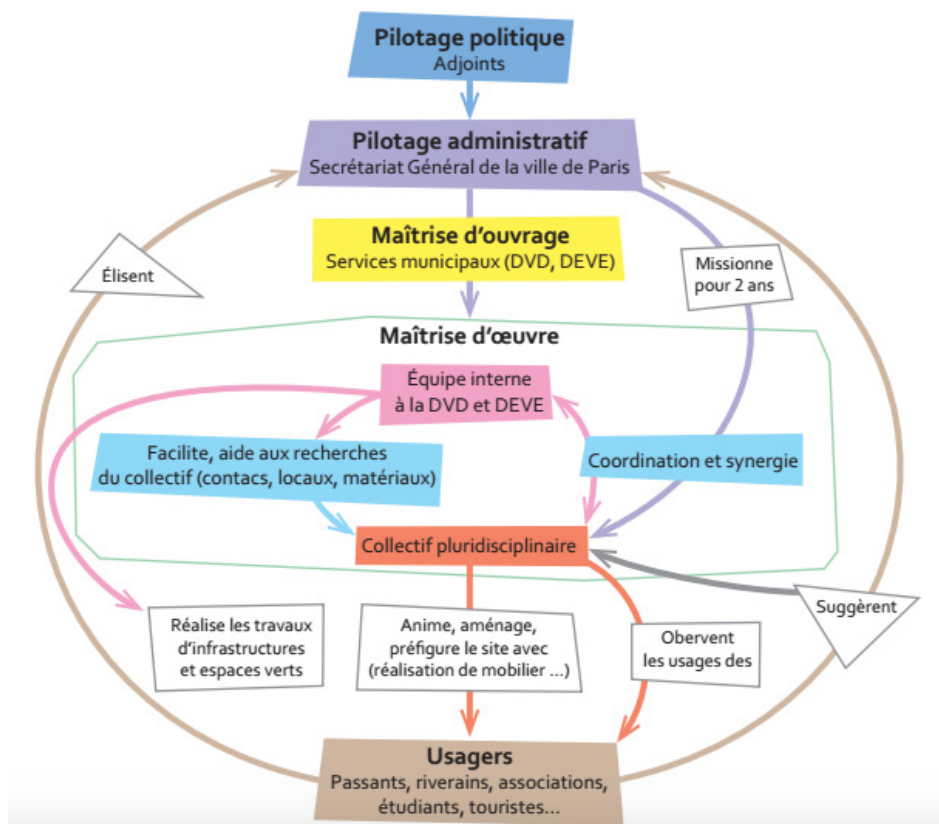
Pilotage politique
Adjoints

Pilotage administratif
Secrétariat Général de la ville de Paris

Élisent

Maîtrise d'ouvrage
Services municipaux (DVD, DEVE)

Missionne pour 2 ans

Maîtrise d'œuvre

Équipe interne à la DVD et DEVE

Facilite, aide aux recherches du collectif (contacs, locaux, matériaux)

Coordination et synergie

Collectif pluridisciplinaire

Suggèrent

Réalise les travaux d'infrastructures et espaces verts

Anime, aménage, préfigure le site avec (réalisation de mobilier ...)

Obervent les usages des

Usagers
Passants, riverains, associations, étudiants, touristes...